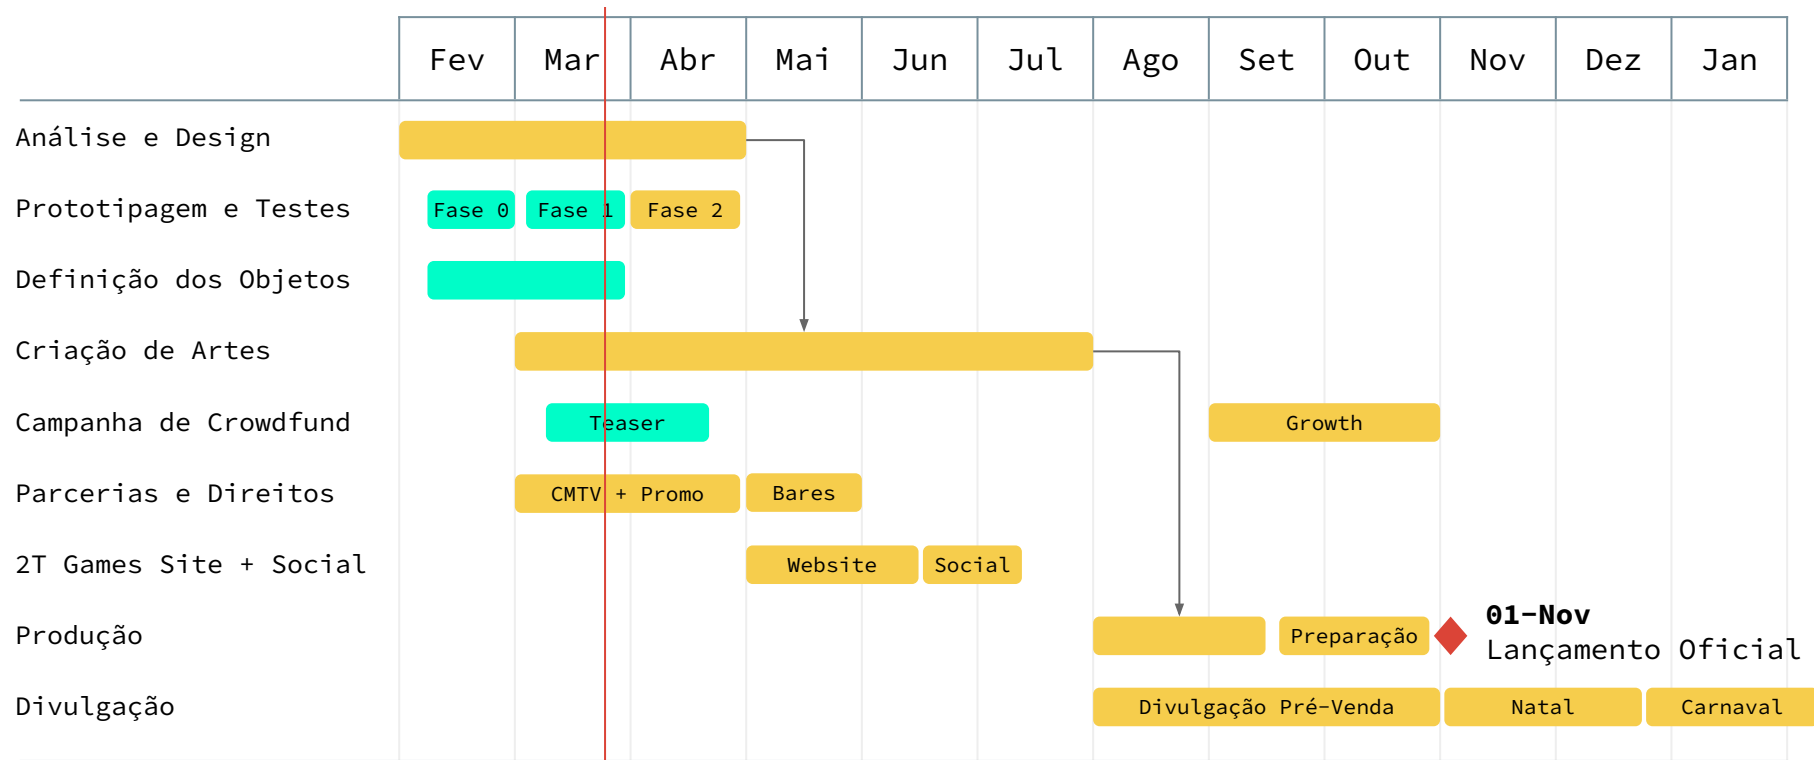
| Fev | Mar | Abr | Mai | Jun | Jul | Ago | Set | Out | Nov | Dez | Jan |
|---|---|---|---|---|---|---|---|---|---|---|---|

Análise e Design

Prototipagem e Testes
Fase 0
Fase 1
Fase 2

Definição dos Objetos

Criação de Artes

Campanha de Crowdfund
Teaser
Growth

Parcerias e Direitos
CMTV + Promo
Bares

2T Games Site + Social
Website
Social

Produção
Preparação
01-Nov
Lançamento Oficial

Divulgação
Divulgação Pré-Venda
Natal
Carnaval